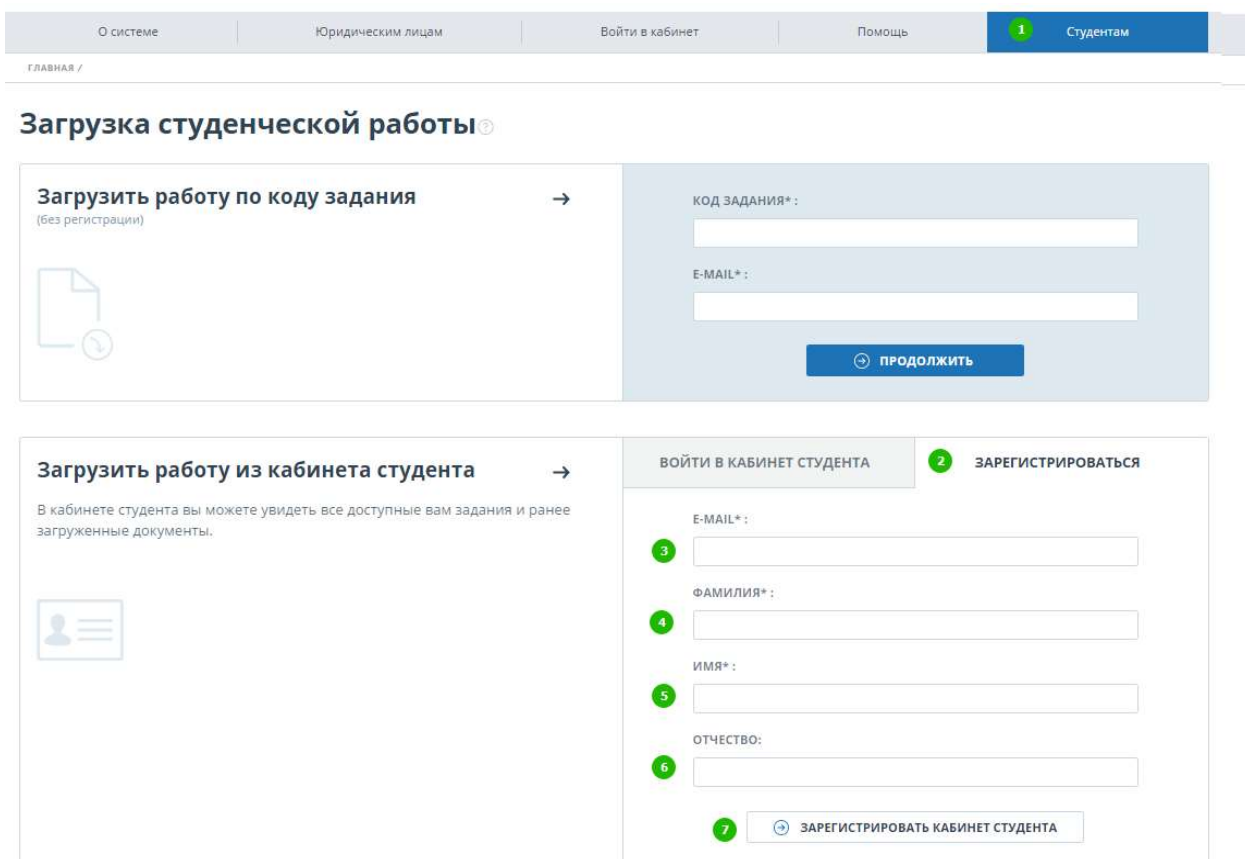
О системе | Юридическим лицам | Войти в кабинет | Помощь | 1 Студентам

ГЛАВНАЯ /

Загрузка студенческой работы

Загрузить работу по коду задания →
(без регистрации)

КОД ЗАДАНИЯ* :

E-MAIL* :

ПРОДОЛЖИТЬ

Загрузить работу из кабинета студента →

В кабинете студента вы можете увидеть все доступные вам задания и ранее загруженные документы.

ВОЙТИ В КАБИНЕТ СТУДЕНТА

2 ЗАРЕГИСТРИРОВАТЬСЯ

E-MAIL* :

3

ФАМИЛИЯ* :

4

ИМЯ* :

5

ОТЧЕСТВО:

6

7 ЗАРЕГИСТРИРОВАТЬ КАБИНЕТ СТУДЕНТА